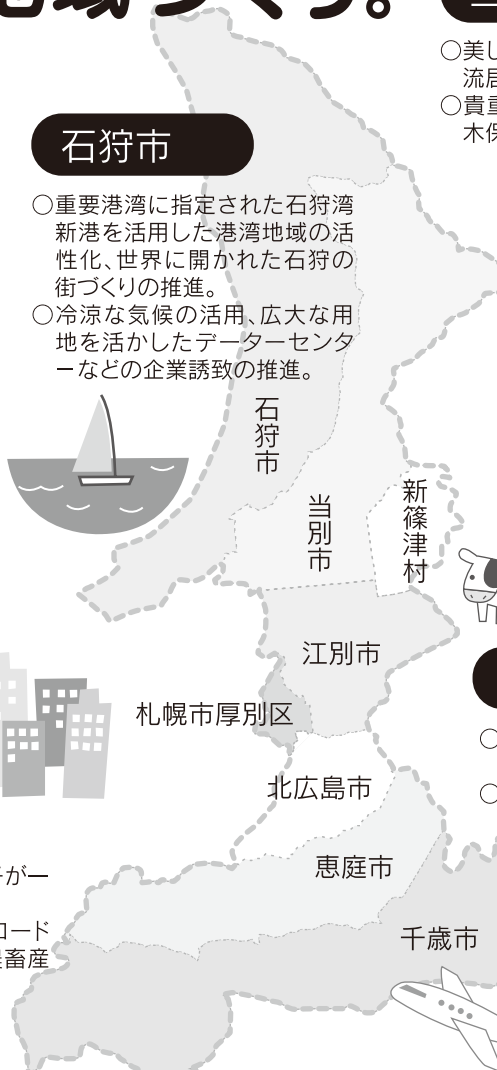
○美し
流居
○貴重
木俣

石狩市

○重要港湾に指定された石狩湾新港を活用した港湾地域の活性化、世界に開かれた石狩の街づくりの推進。
○冷涼な気候の活用、広大な用地を活かしたデーターセンターなどの企業誘致の推進。

石狩市

当別市

新篠津村

江別市

札幌市厚別区

北広島市

恵庭市

千歳市

ーが一

ロード
畜産

○
○